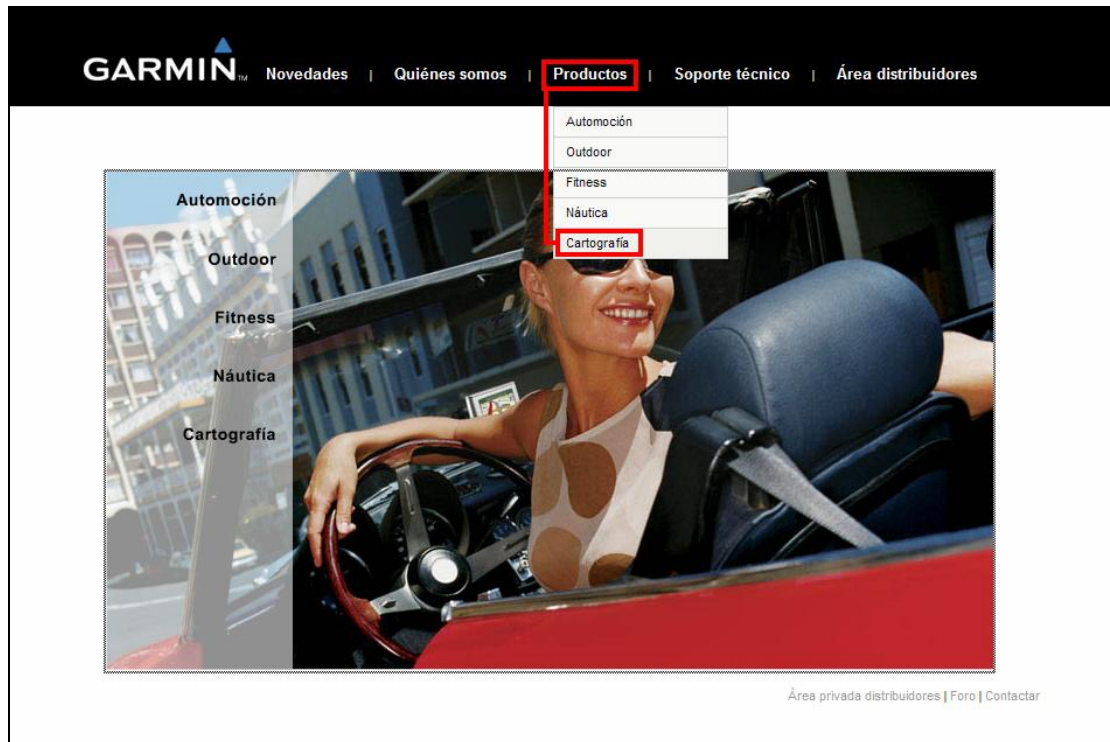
GARMIN™ Novedades | Quiénes somos | Productos | Soporte técnico | Área distribuidores

Automoción
Outdoor
Fitness
Náutica
Cartografía

Automoción
Outdoor
Fitness
Náutica
Cartografía

Área privada distribuidores | Foro | Contactar